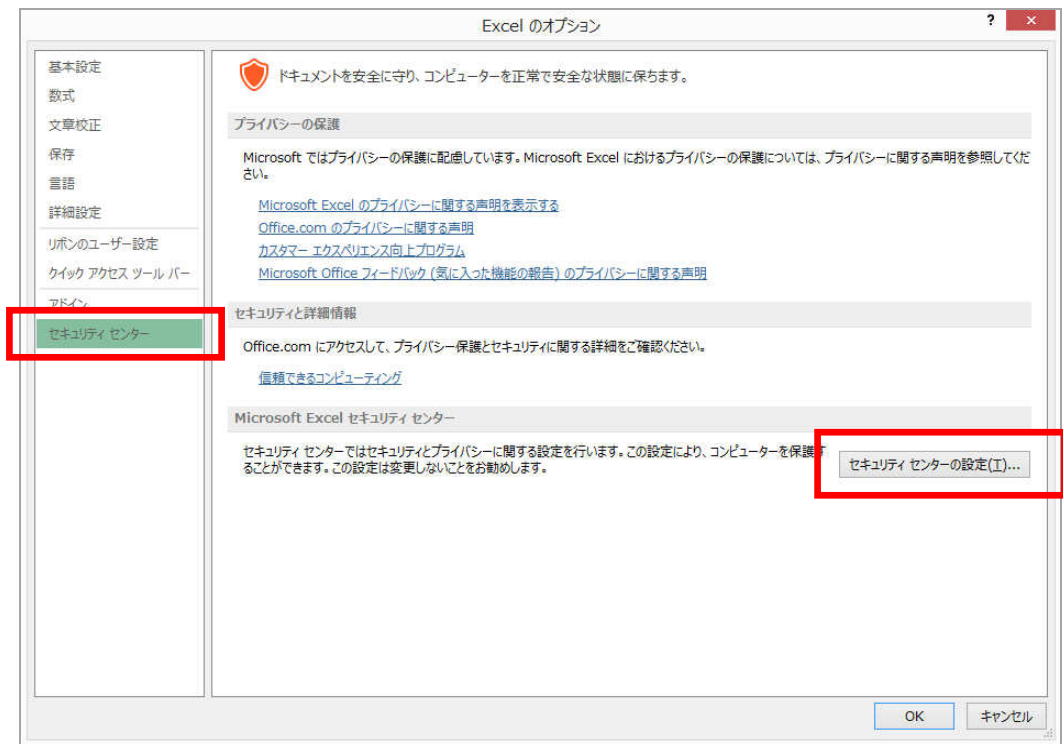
Excel のオプション

?

基本設定
数式
文章校正
保存
言語
詳細設定
リボンのユーザー設定
クイック アクセス ツール バー
アドイン
セキュリティ センター

ドキュメントを安全に守り、コンピューターを正常で安全な状態に保ちます。

プライバシーの保護

Microsoft ではプライバシーの保護に配慮しています。Microsoft Excel におけるプライバシーの保護については、プライバシーに関する声明を参照してください。

Microsoft Excel のプライバシーに関する声明を表示する
Office.com のプライバシーに関する声明
カスタマー エクスペリエンス向上プログラム
Microsoft Office フィードバック (気に入った機能の報告) のプライバシーに関する声明

セキュリティと詳細情報

Office.com にアクセスして、プライバシー保護とセキュリティに関する詳細をご確認ください。

信頼できるコンピューティング

Microsoft Excel セキュリティ センター

セキュリティ センターではセキュリティとプライバシーに関する設定を行います。この設定により、コンピューターを保護することができます。この設定は変更しないことをお勧めします。

セキュリティ センターの設定(T)...

OK
キャンセル